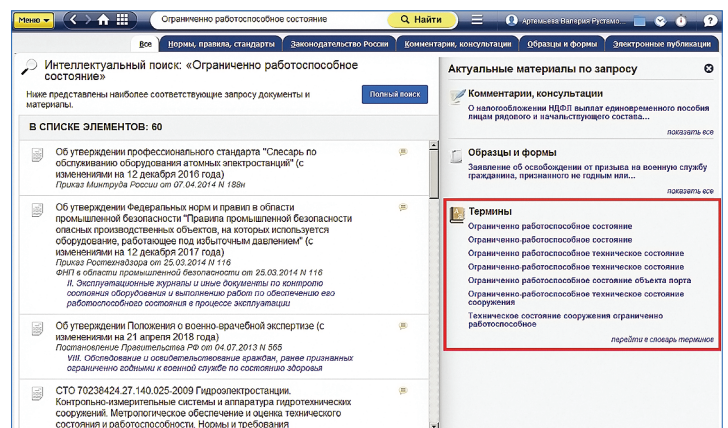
Меню | Ограниченно работоспособное состояние | Найти | Артемьева Валерия Рустамо...

Все | Нормы, правила, стандарты | Законодательство России | Комментарии, консультации | Образцы и формы | Электронные публикации

Интеллектуальный поиск: «Ограниченно работоспособное состояние»

Ниже представлены наиболее соответствующие запросу документы и материалы.

Полный поиск

В СПИСКЕ ЭЛЕМЕНТОВ: 60

Об утверждении профессионального стандарта "Слесарь по обслуживанию оборудования атомных электростанций" (с изменениями на 12 декабря 2016 года)
Приказ Минтруда России от 07.04.2014 N 188н

Об утверждении Федеральных норм и правил в области промышленной безопасности "Правила промышленной безопасности опасных производственных объектов, на которых используется оборудование, работающее под избыточным давлением" (с изменениями на 12 декабря 2017 года)
Приказ Ростехнадзора от 25.03.2014 N 116
ФНП в области промышленной безопасности от 25.03.2014 N 116
II. Эксплуатационные журналы и иные документы по контролю состояния оборудования и выполнению работ по обеспечению его работоспособного состояния в процессе эксплуатации

Об утверждении Положения о военно-врачебной экспертизе (с изменениями на 21 апреля 2018 года)
Постановление Правительства РФ от 04.07.2013 N 565
VIII. Обследование и освидетельствование граждан, ранее признанных ограниченно годными к военной службе по состоянию здоровья

СТО 70238424.27.140.025-2009 Гидроэлектростанции. Контрольно-измерительные системы и аппаратура гидротехнических сооружений. Метрологическое обеспечение и оценка технического состояния и работоспособности. Нормы и требования

Актуальные материалы по запросу

Комментарии, консультации
О налогообложении НДФЛ выплат единовременного пособия лицам рядового и начальствующего состава...
показать все

Образцы и формы
Заявление об освобождении от призыва на военную службу гражданина, признанного не годным или...
показать все

Термины
Ограниченно работоспособное состояние
Ограниченно-работоспособное состояние
Ограниченно работоспособное техническое состояние
Ограниченно-работоспособное техническое состояние
Ограниченно-работоспособное состояние объекта порта
Ограниченно-работоспособное техническое состояние сооружения
Техническое состояние сооружения ограниченно работоспособное
перейти в словарь терминов